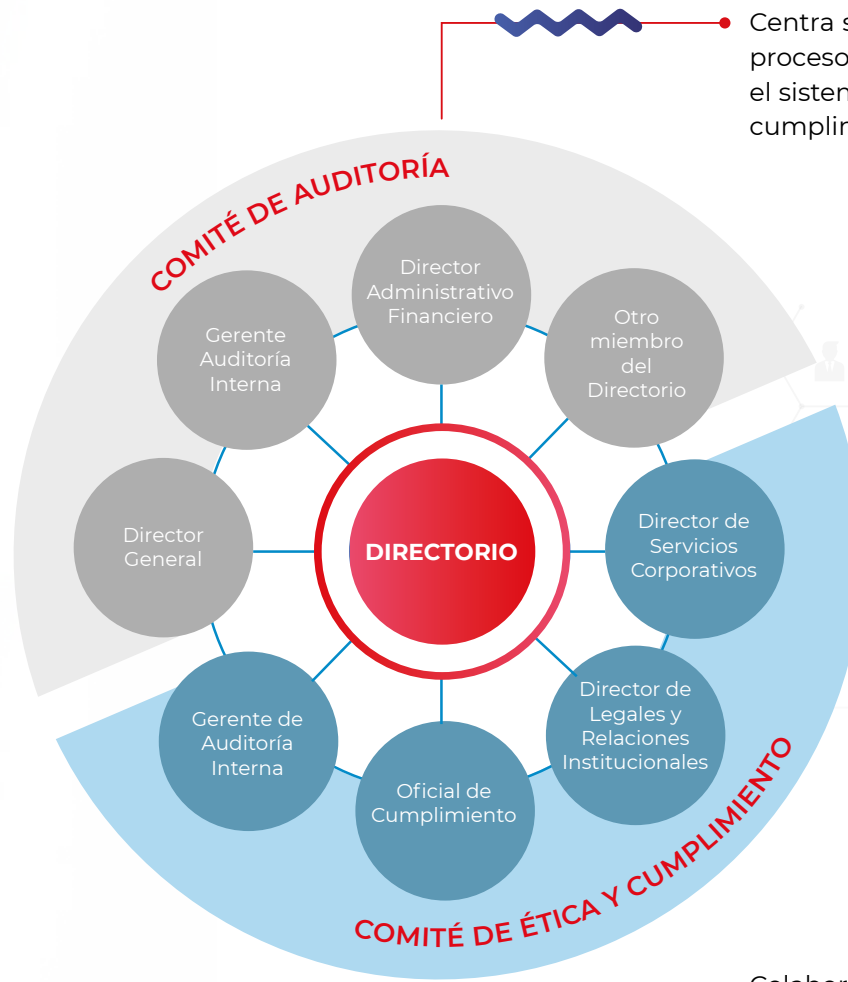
Centra s
proceso
el sisten
cumplin

COMITÉ DE AUDITORÍA

Director Administrativo Financiero

Otro miembro del Directorio

Gerente Auditoría Interna

Director General

DIRECTORIO

Director de Servicios Corporativos

Director de Legales y Relaciones Institucionales

Gerente de Auditoría Interna

Oficial de Cumplimiento

COMITÉ DE ÉTICA Y CUMPLIMIENTO

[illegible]